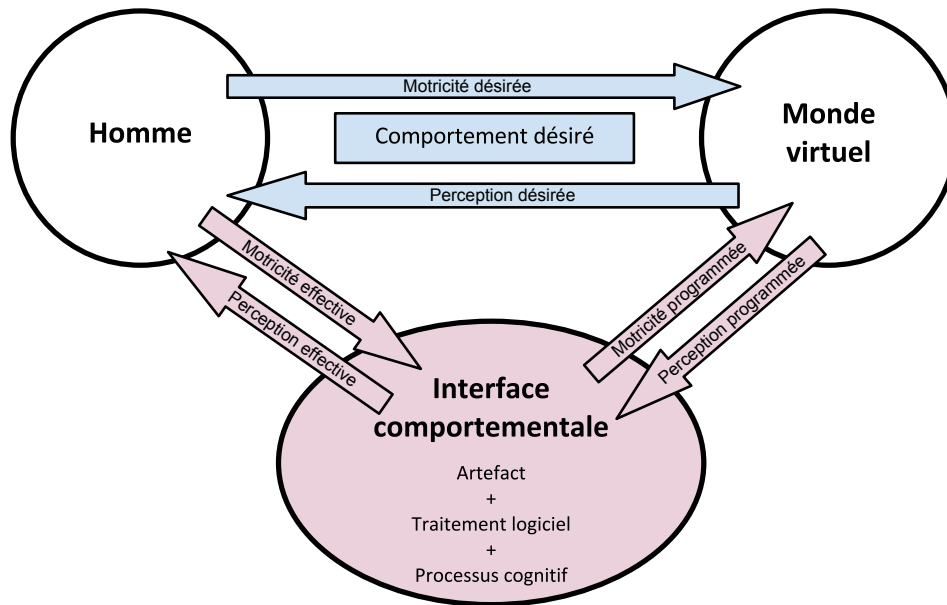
Homme

Motricité désirée

Monde virtuel

Comportement désiré

Perception désirée

Motricité effective

Perception effective

Motricité programmée

Perception programmée

Interface comportementale

Artefact
+
Traitement logiciel
+
Processus cognitif